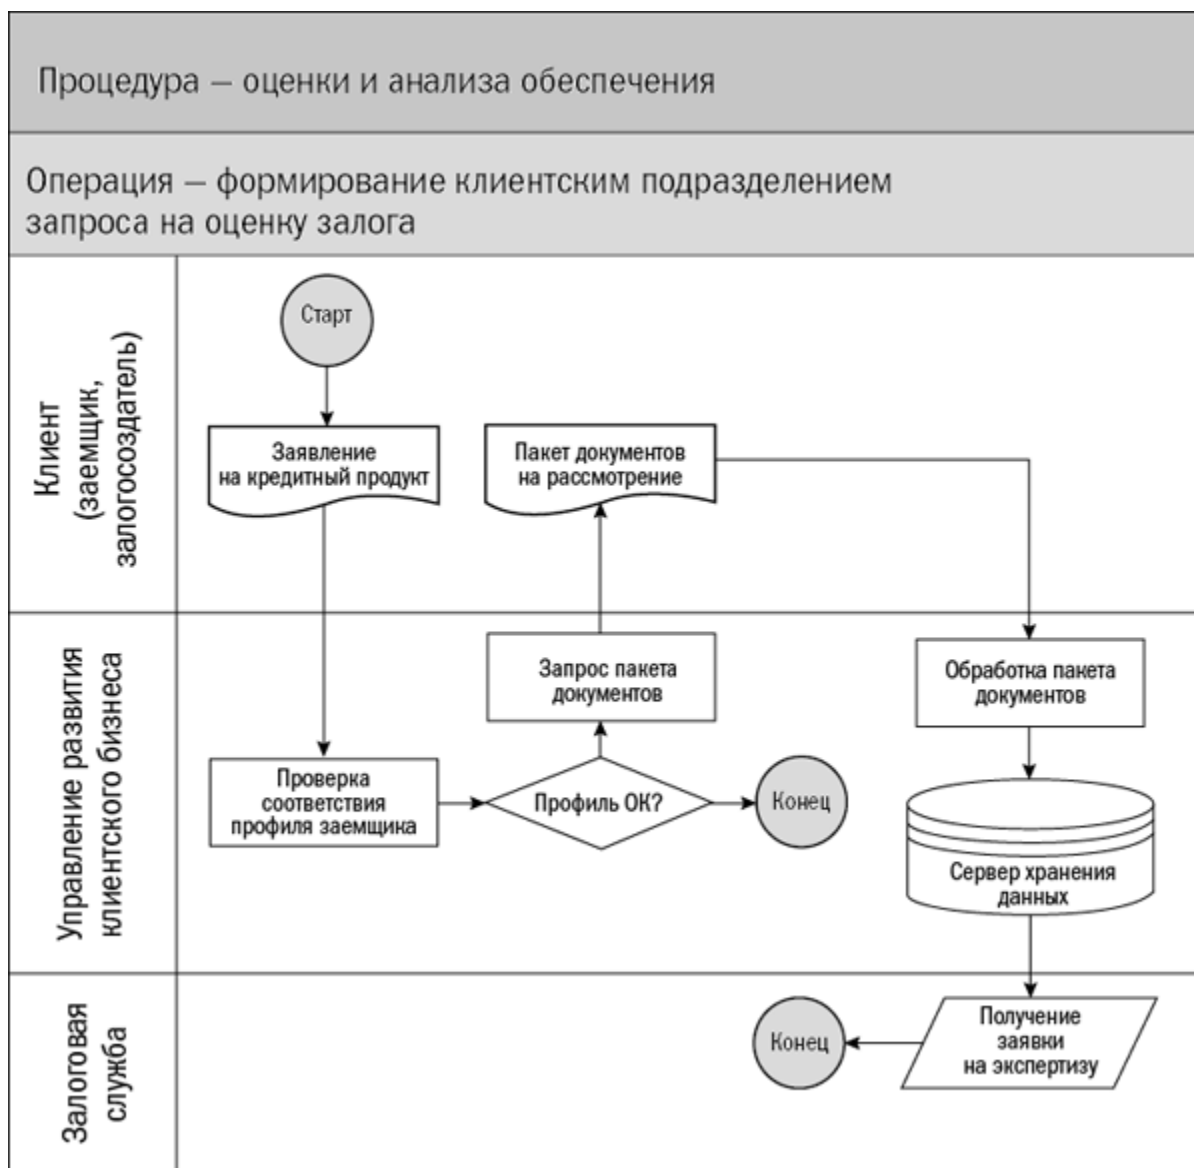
Процедура — оценки и анализа обеспечения

Операция — формирование клиентским подразделением запроса на оценку залога

Клиент (заемщик, залогосоздатель)

Старт

Заявление на кредитный продукт

Пакет документов на рассмотрение

Управление развития клиентского бизнеса

Запрос пакета документов

Обработка пакета документов

Проверка соответствия профиля заемщика

Профиль ОК?

Конец

Сервер хранения данных

Залоговая служба

Конец

Получение заявки на экспертизу